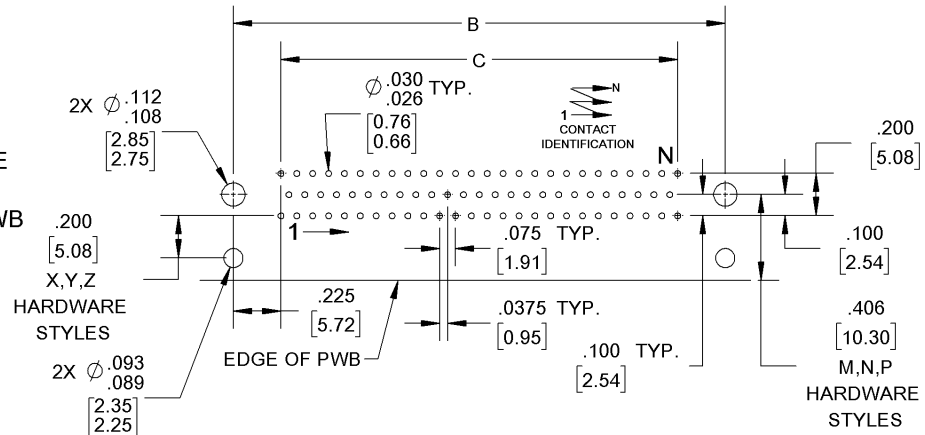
B

C

2X $\varnothing \begin{matrix}.112\\.108\end{matrix}$
$\begin{bmatrix}2.85\\2.75\end{bmatrix}$

$\varnothing \begin{matrix}.030\\.026\end{matrix}$ TYP.
$\begin{bmatrix}0.76\\0.66\end{bmatrix}$

N
1
CONTACT IDENTIFICATION

N

.200
$[5.08]$

E

WB

.200
$[5.08]$
X,Y,Z
HARDWARE
STYLES

1

.075 TYP.
$[1.91]$

.100
$[2.54]$

.225
$[5.72]$

.0375 TYP.
$[0.95]$

.406
$[10.30]$
M,N,P
HARDWARE
STYLES

2X $\varnothing \begin{matrix}.093\\.089\end{matrix}$
$\begin{bmatrix}2.35\\2.25\end{bmatrix}$

EDGE OF PWB

.100 TYP.
$[2.54]$